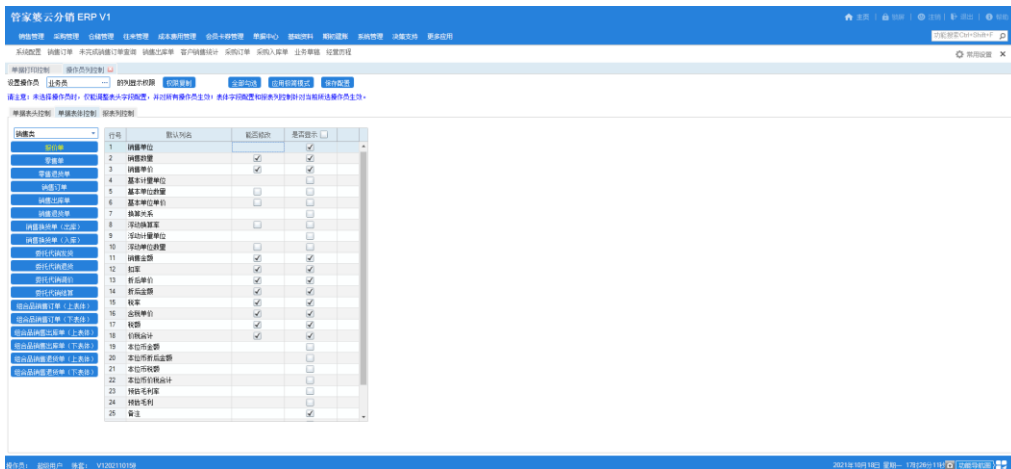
管家婆云分销 ERP V1

主页 | 锁屏 | 注销 | 退出 | 帮助

销售管理 采购管理 仓储管理 往来管理 成本费用管理 会员卡券管理 单据中心 基础资料 期初建账 系统管理 决策支持 更多应用

功能搜索Ctrl+Shift+F

系统配置 销售订单 未完成销售订单查询 销售出库单 客户销售统计 采购订单 采购入库单 业务草稿 经营历程

常用设置 ×

单据打印控制 操作员列控制

设置操作员 业务员 ... 的列显示权限 权限复制 全部勾选 应用到简模式 保存配置

请注意：未选择操作员时，你能调整表头字段配置，并对所有操作员生效；表体字段配置和报表列控制对当前所选操作员生效。

单据表头控制 单据表体控制 报表列控制

销售类

报价单
零售单
零售退货单
销售订单
销售出库单
销售退货单
销售换货单（出库）
销售换货单（入库）
委托代销发货
委托代销退货
委托代销调价
委托代销结算
组合品销售订单（上表体）
组合品销售订单（下表体）
组合品销售出库单（上表体）
组合品销售出库单（下表体）
组合品销售退货单（上表体）
组合品销售退货单（下表体）

| 行号 | 默认列名 | 能否修改 | 是否显示 |
|---|---|---|---|
| 1 | 销售单位 | | ✓ |
| 2 | 销售数量 | ✓ | ✓ |
| 3 | 销售单价 | ✓ | ✓ |
| 4 | 基本计量单位 | | ☐ |
| 5 | 基本单位数量 | ☐ | ☐ |
| 6 | 基本单位单价 | ☐ | ☐ |
| 7 | 换算关系 | | ☐ |
| 8 | 浮动换算率 | ☐ | ☐ |
| 9 | 浮动计量单位 | | ☐ |
| 10 | 浮动单位数量 | | ☐ |
| 11 | 销售金额 | ✓ | ✓ |
| 12 | 扣率 | ✓ | ✓ |
| 13 | 折后单价 | ✓ | ✓ |
| 14 | 折后金额 | ✓ | ✓ |
| 15 | 税率 | ✓ | ✓ |
| 16 | 含税单价 | ✓ | ✓ |
| 17 | 税额 | ✓ | ✓ |
| 18 | 价税合计 | ✓ | ✓ |
| 19 | 本位币金额 | | ☐ |
| 20 | 本位币折后金额 | | ☐ |
| 21 | 本位币税额 | | ☐ |
| 22 | 本位币价税合计 | | ☐ |
| 23 | 预估毛利率 | | ☐ |
| 24 | 预估毛利 | | ☐ |
| 25 | 备注 | | ✓ |

操作员： 超级用户 账套： V1202110158

2021年10月18日 星期一 17时26分11秒 功能导航图